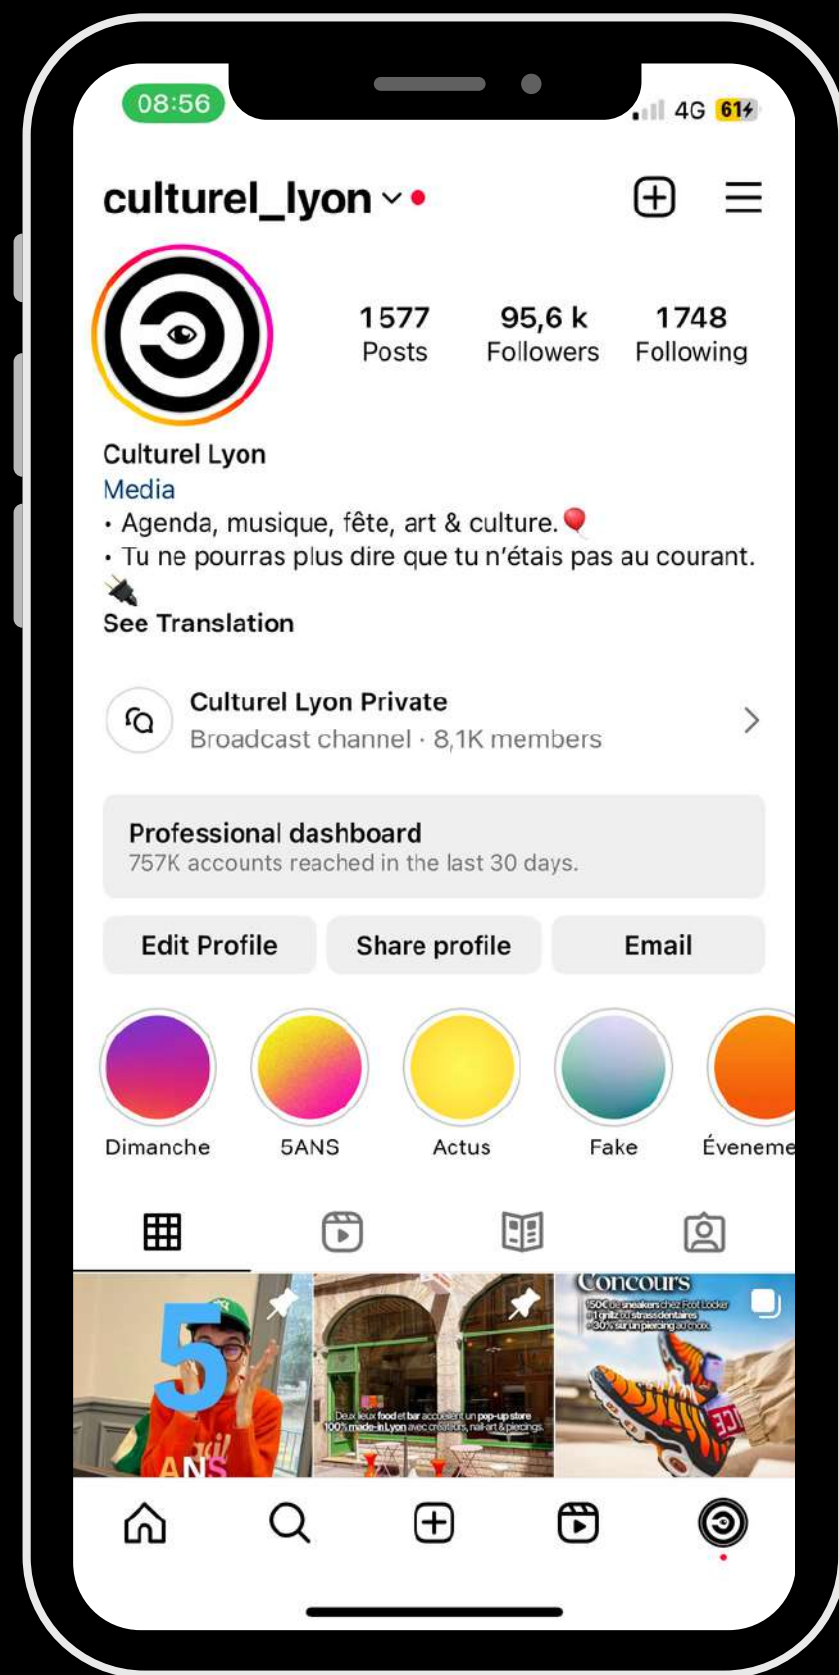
08:56
4G 61

culturel_lyon

1577
Posts

95,6 k
Followers

1748
Following

Culturel Lyon
Media
• Agenda, musique, fête, art & culture.🎈
• Tu ne pourras plus dire que tu n'étais pas au courant.
🔌
See Translation

Culturel Lyon Private
Broadcast channel · 8,1K members

Professional dashboard
757K accounts reached in the last 30 days.

Edit Profile
Share profile
Email

Dimanche
5ANS
Actus
Fake
Éveneme

5
ANS

Deux lieux food et bar accueillent un pop-up store 100% made-in Lyon avec créateurs, nail-art & piercings.

Concours
150€ de sneakers chez Foot Locker
1 grillz 10 strass dentaires
-30% sur un piercing au choix